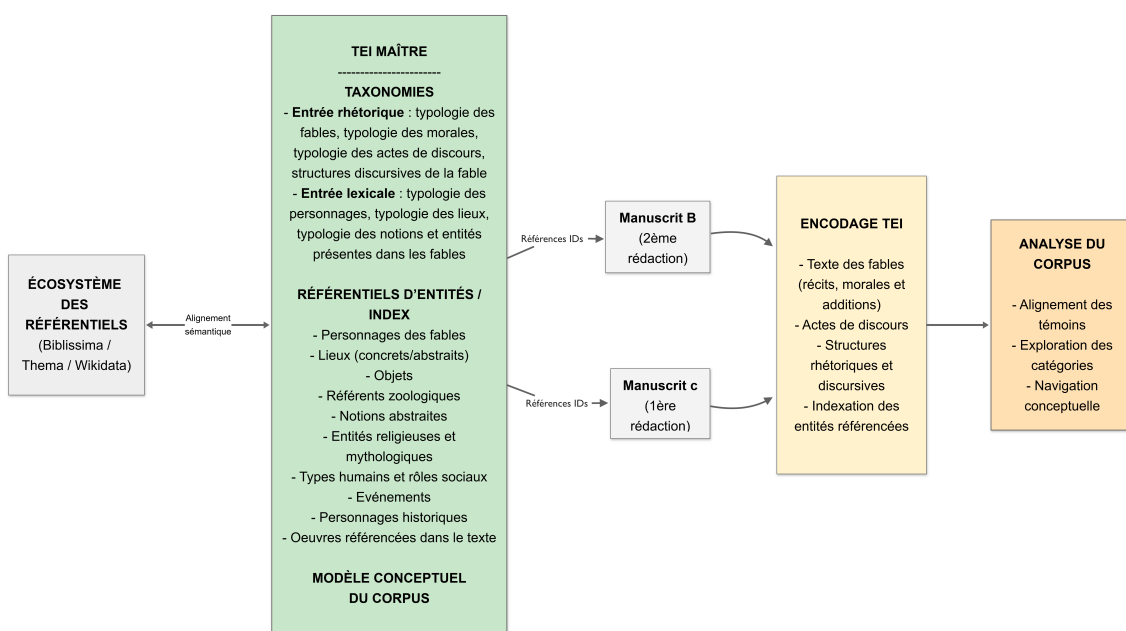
ÉCOSYSTÈME DES RÉFÉRENTIELS
(Biblissima / Thema / Wikidata)

Alignement sémantique

TEI MAÎTRE
----------------------
TAXONOMIES
- **Entrée rhétorique** : typologie des fables, typologie des morales, typologie des actes de discours, structures discursives de la fable
- **Entrée lexicale** : typologie des personnages, typologie des lieux, typologie des notions et entités présentes dans les fables

RÉFÉRENTIELS D'ENTITÉS / INDEX
- Personnages des fables
- Lieux (concrets/abstraits)
- Objets
- Référents zoologiques
- Notions abstraites
- Entités religieuses et mythologiques
- Types humains et rôles sociaux
- Evénements
- Personnages historiques
- Oeuvres référencées dans le texte

MODÈLE CONCEPTUEL DU CORPUS

Références IDs

Manuscrit B
(2ème rédaction)

Références IDs

Manuscrit c
(1ère rédaction)

ENCODAGE TEI

- Texte des fables (récits, morales et additions)
- Actes de discours
- Structures rhétoriques et discursives
- Indexation des entités référencées

ANALYSE DU CORPUS

- Alignement des témoins
- Exploration des catégories
- Navigation conceptuelle